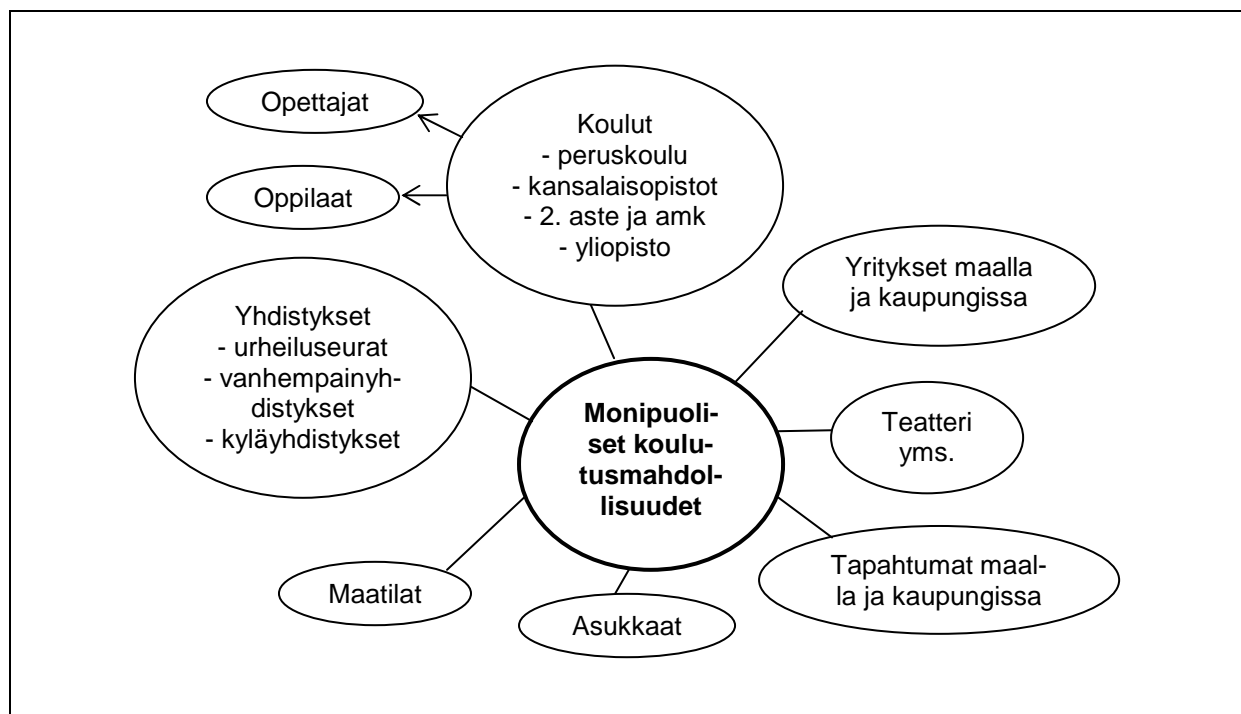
Opettajat

Oppilaat

Koulut
- peruskoulu
- kansalaisopistot
- 2. aste ja amk
- yliopisto

Yritykset maalla ja kaupungissa

Yhdistykset
- urheiluseurat
- vanhempainyhdistykset
- kyläyhdistykset

Monipuoliset koulutusmahdollisuudet

Teatteri yms.

Tapahtumat maalla ja kaupungissa

Maatilat

Asukkaat